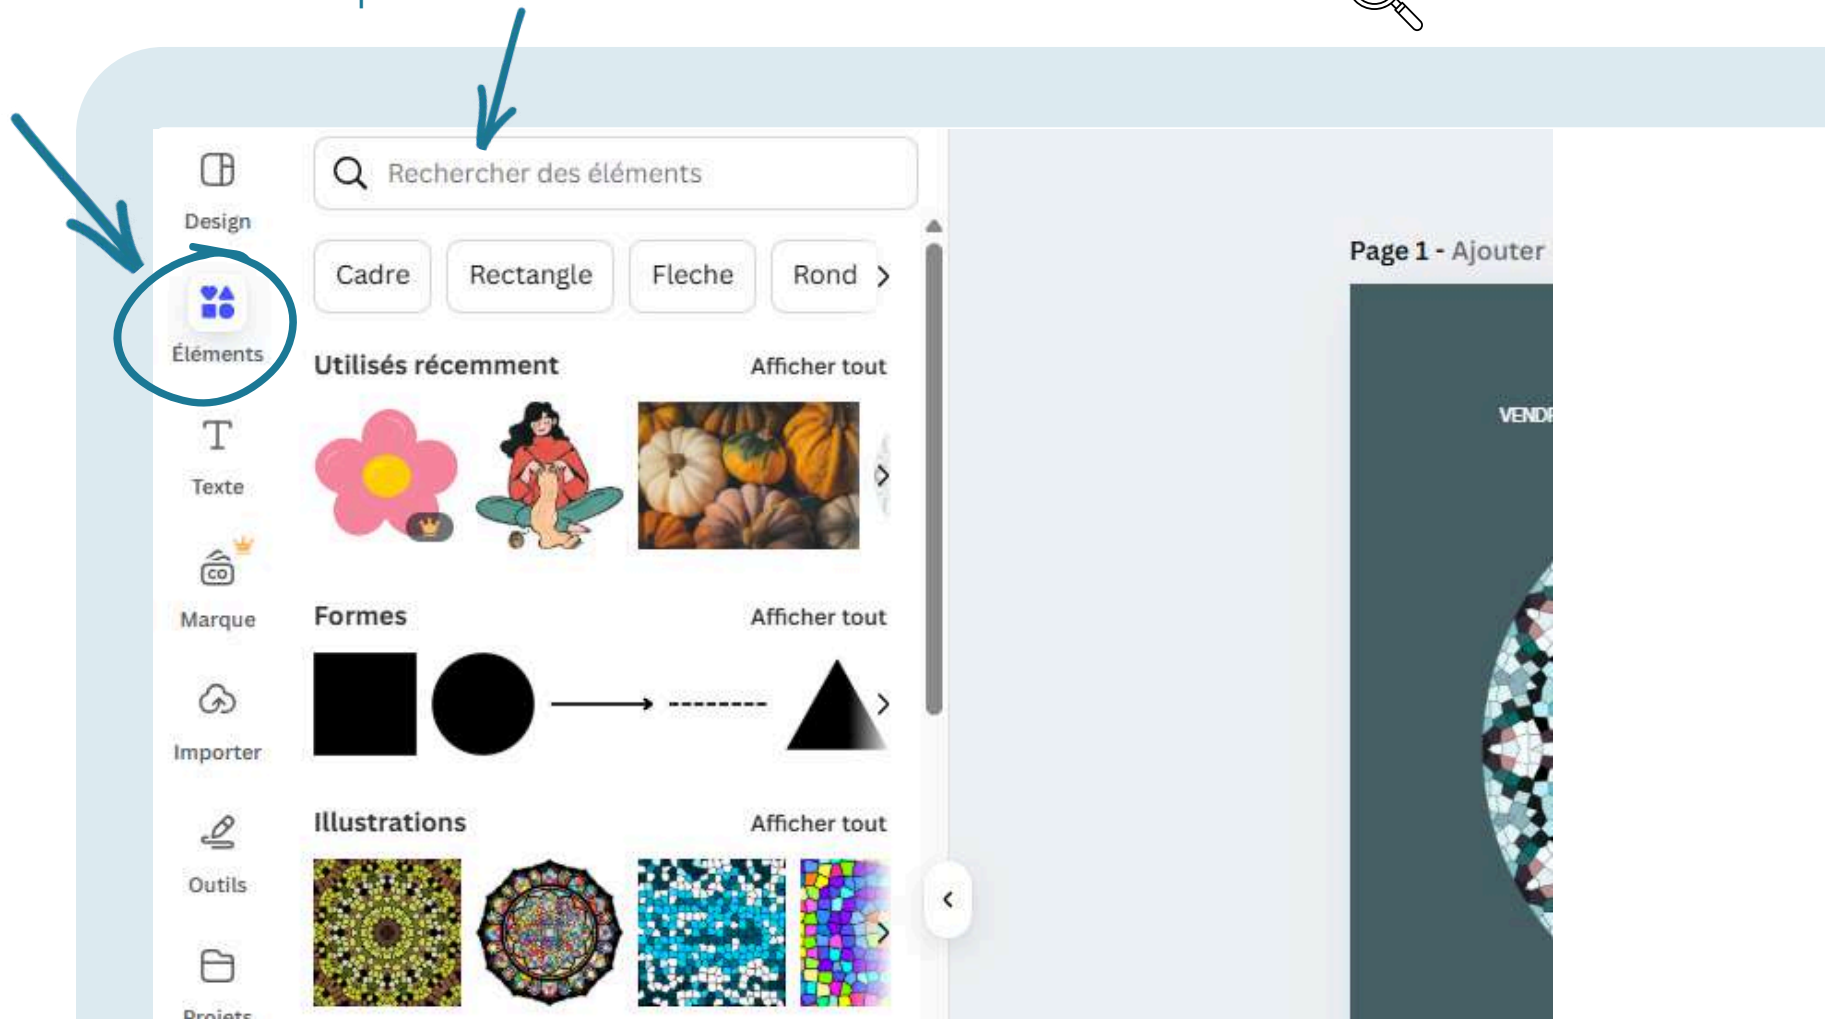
Design

Éléments

Texte

Marque

Importer

Outils

Projets

Rechercher des éléments

Cadre Rectangle Fleche Rond

Utilisés récemment
Afficher tout

Formes
Afficher tout

Illustrations
Afficher tout

Page 1 - Ajouter

VENDR